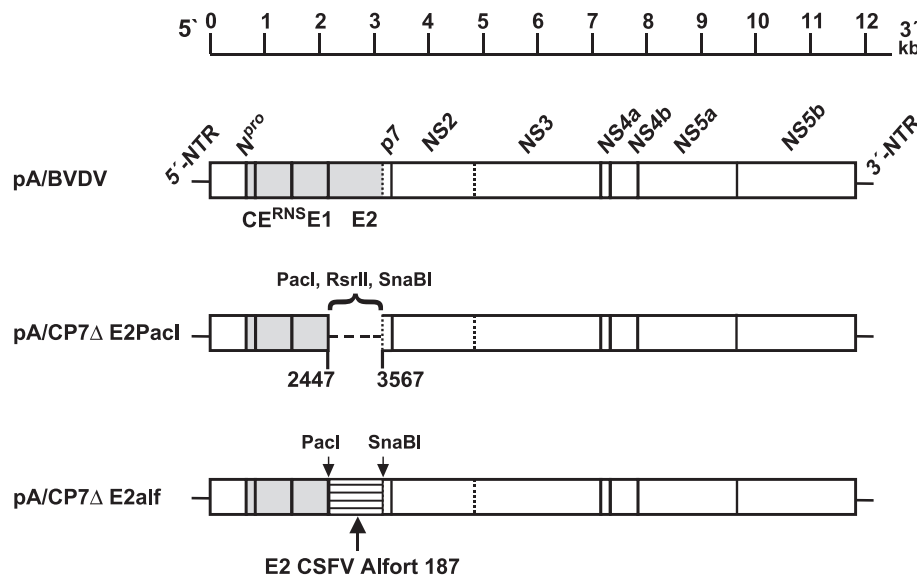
5` 0 1 2 3 4 5 6 7 8 9 10 11 12 3` kb

5`-NTR $N^{pro}$ p7 NS2 NS3 NS4a NS4b NS5a NS5b 3`-NTR

pA/BVDV

C$E^{RNS}$E1 E2

PacI, RsrII, SnaBI

pA/CP7∆ E2PacI

2447 3567

PacI SnaBI

pA/CP7∆ E2alf

E2 CSFV Alfort 187